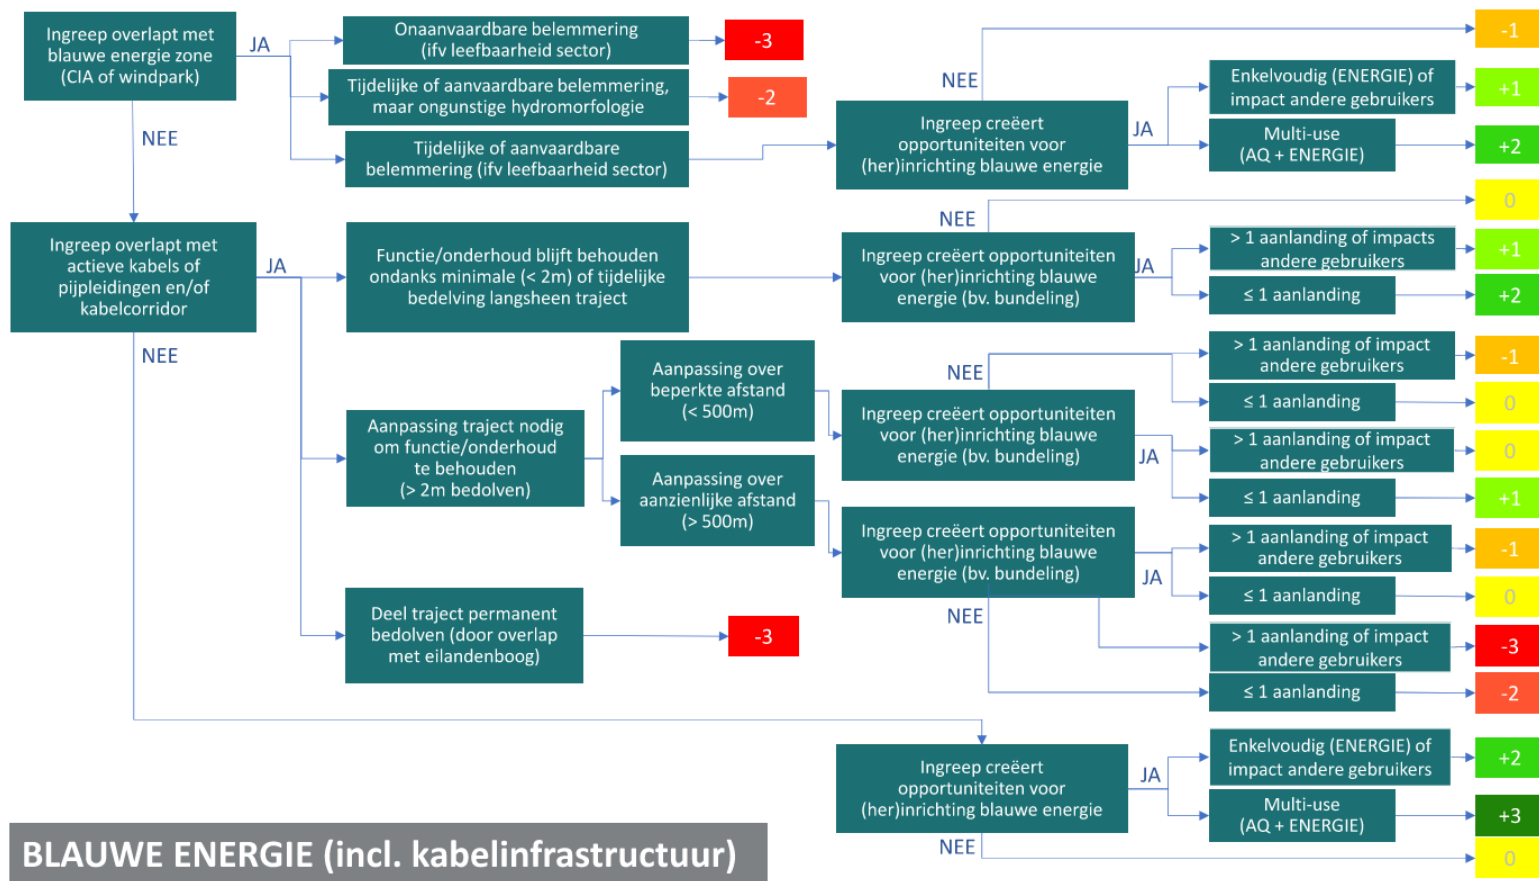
Ingreep overlapt met blauwe energie zone (CIA of windpark)

JA

Onaanvaardbare belemmering (ifv leefbaarheid sector)

-3

Tijdelijke of aanvaardbare belemmering, maar ongunstige hydromorfologie

-2

Tijdelijke of aanvaardbare belemmering (ifv leefbaarheid sector)

NEE

-1

NEE

Ingreep creëert opportuniteiten voor (her)inrichting blauwe energie

JA

Enkelvoudig (ENERGIE) of impact andere gebruikers

+1

Multi-use (AQ + ENERGIE)

+2

NEE

0

Ingreep overlapt met actieve kabels of pijpleidingen en/of kabelcorridor

JA

Functie/onderhoud blijft behouden ondanks minimale (< 2m) of tijdelijke bedelving langsheen traject

Ingreep creëert opportuniteiten voor (her)inrichting blauwe energie (bv. bundeling)

JA

> 1 aanlanding of impacts andere gebruikers

+1

≤ 1 aanlanding

+2

NEE

Aanpassing over beperkte afstand (< 500m)

Aanpassing traject nodig om functie/onderhoud te behouden (> 2m bedolven)

Aanpassing over aanzienlijke afstand (> 500m)

NEE

Ingreep creëert opportuniteiten voor (her)inrichting blauwe energie (bv. bundeling)

JA

> 1 aanlanding of impact andere gebruikers

-1

≤ 1 aanlanding

0

> 1 aanlanding of impact andere gebruikers

0

≤ 1 aanlanding

+1

Ingreep creëert opportuniteiten voor (her)inrichting blauwe energie (bv. bundeling)

JA

> 1 aanlanding of impact andere gebruikers

-1

≤ 1 aanlanding

0

NEE

> 1 aanlanding of impact andere gebruikers

-3

≤ 1 aanlanding

-2

Deel traject permanent bedolven (door overlap met eilandenboog)

-3

Ingreep creëert opportuniteiten voor (her)inrichting blauwe energie

JA

Enkelvoudig (ENERGIE) of impact andere gebruikers

+2

Multi-use (AQ + ENERGIE)

+3

NEE

0

BLAUWE ENERGIE (incl. kabelinfrastructuur)